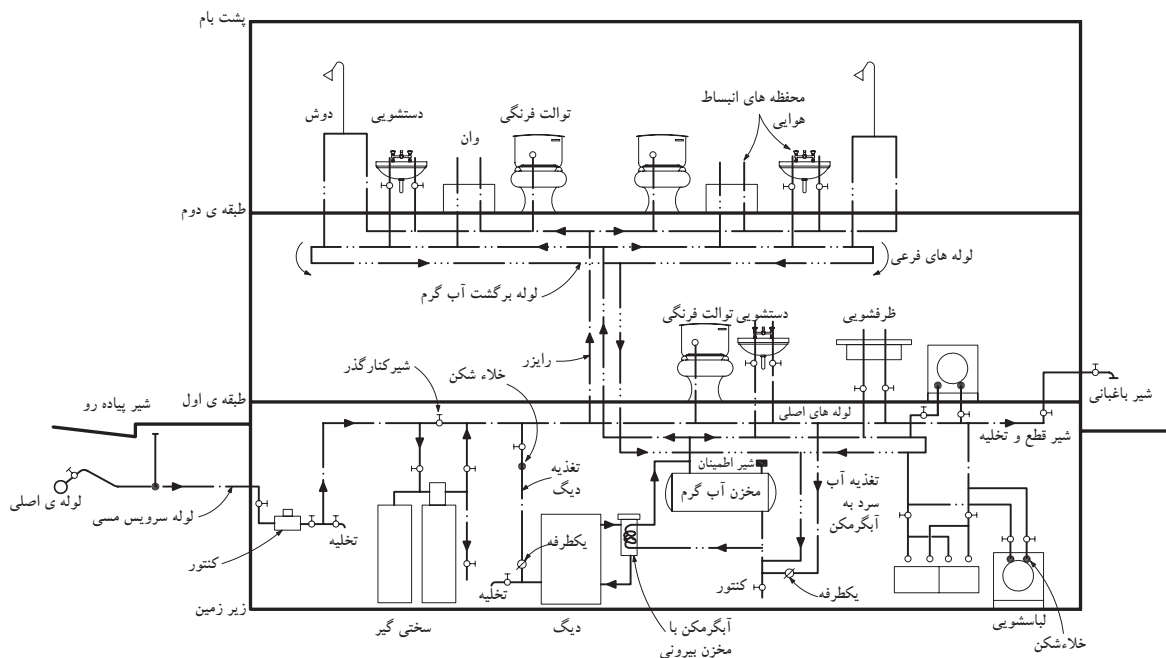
پشت بام

دوش
دستشویی
توالت فرنگی
وان
محفظه های انبساط هوایی

طبقه ی دوم

لوله های فرعی
لوله برگشت آب گرم

رایزر
دستشویی
توالت فرنگی
ظرفشویی

شیرکنارگذر
خلاء شکن

طبقه ی اول
شیر پیاده رو
شیر باغبانی
لوله های اصلی
شیر قطع و تخلیه

شیر اطمینان
مخزن آب گرم
تغذیه دیگ
تغذیه آب سرد به آبگرمکن

لوله ی اصلی
لوله سرویس مسی
کنتور
تخلیه
یکطرفه
تخلیه
کنتور
یکطرفه

زیر زمین
سختی گیر
دیگ
آبگرمکن با مخزن بیرونی
لباسشویی
خلاءشکن